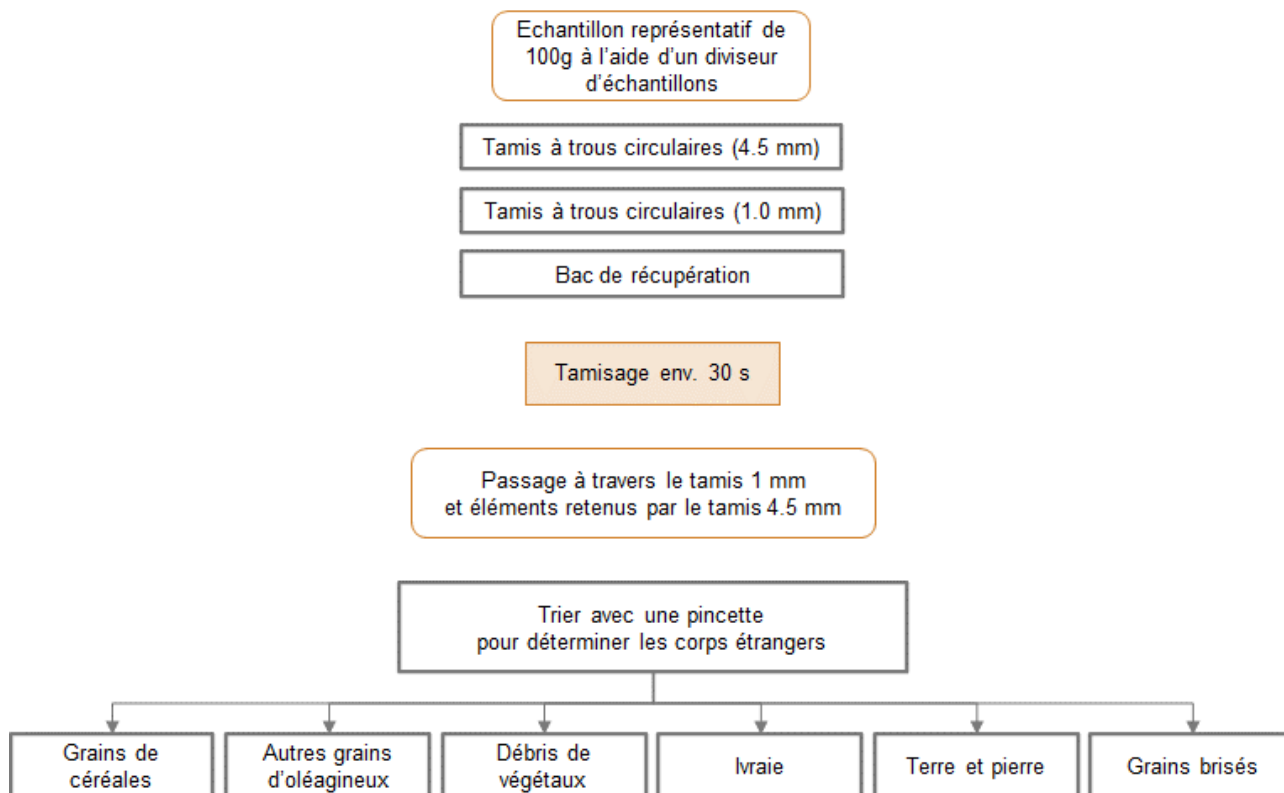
Echantillon représentatif de 100g à l'aide d'un diviseur d'échantillons

Tamis à trous circulaires (4.5 mm)

Tamis à trous circulaires (1.0 mm)

Bac de récupération

Tamisage env. 30 s

Passage à travers le tamis 1 mm et éléments retenus par le tamis 4.5 mm

Trier avec une pincette pour déterminer les corps étrangers

Grains de céréales

Autres grains d'oléagineux

Débris de végétaux

Ivraie

Terre et pierre

Grains brisés